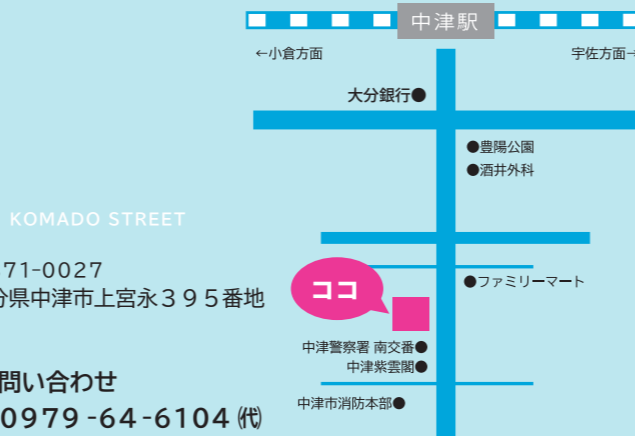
中津駅

←小倉方面

宇佐方面→

大分銀行●

●豊陽公園

●酒井外科

KOMADO STREET

71-0027

分県中津市上宮永３９５番地

ココ

●ファミリーマート

中津警察署 南交番●

中津紫雲閣●

問い合わせ

0979-64-6104㈹

中津市消防本部●